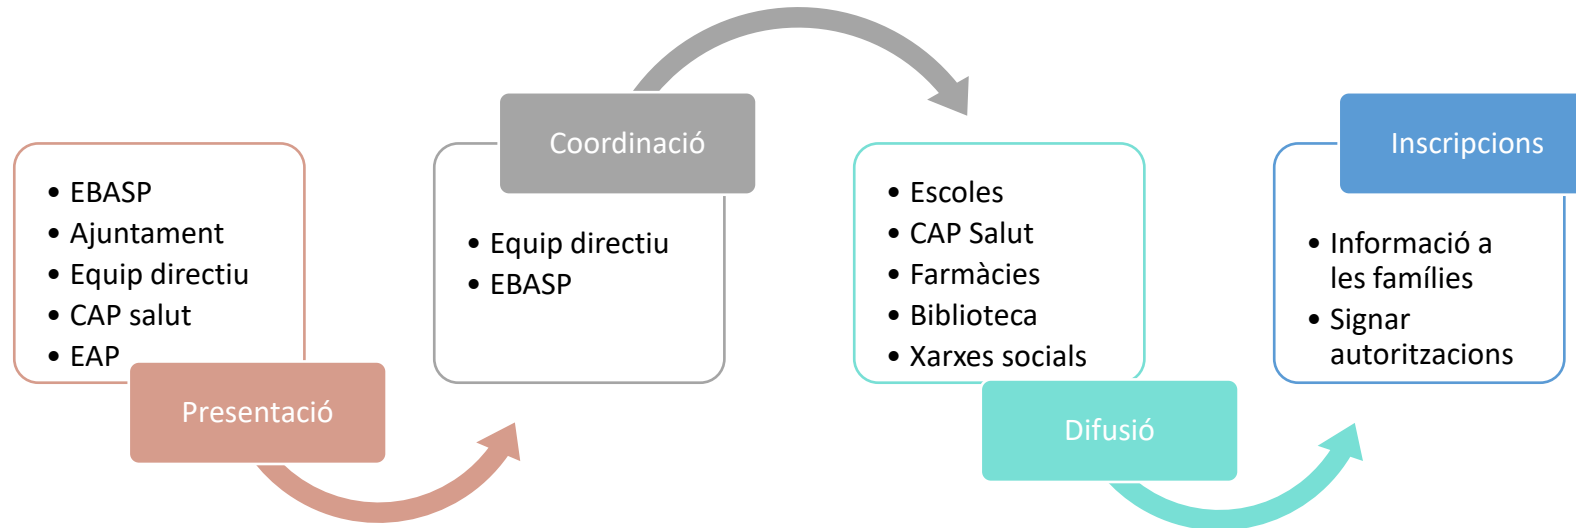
- EBASP
- Ajuntament
- Equip directiu
- CAP salut
- EAP

Presentació

Coordinació

- Equip directiu
- EBASP

- Escoles
- CAP Salut
- Farmàcies
- Biblioteca
- Xarxes socials

Difusió

Inscripcions

- Informació a les famílies
- Signar autoritzacions